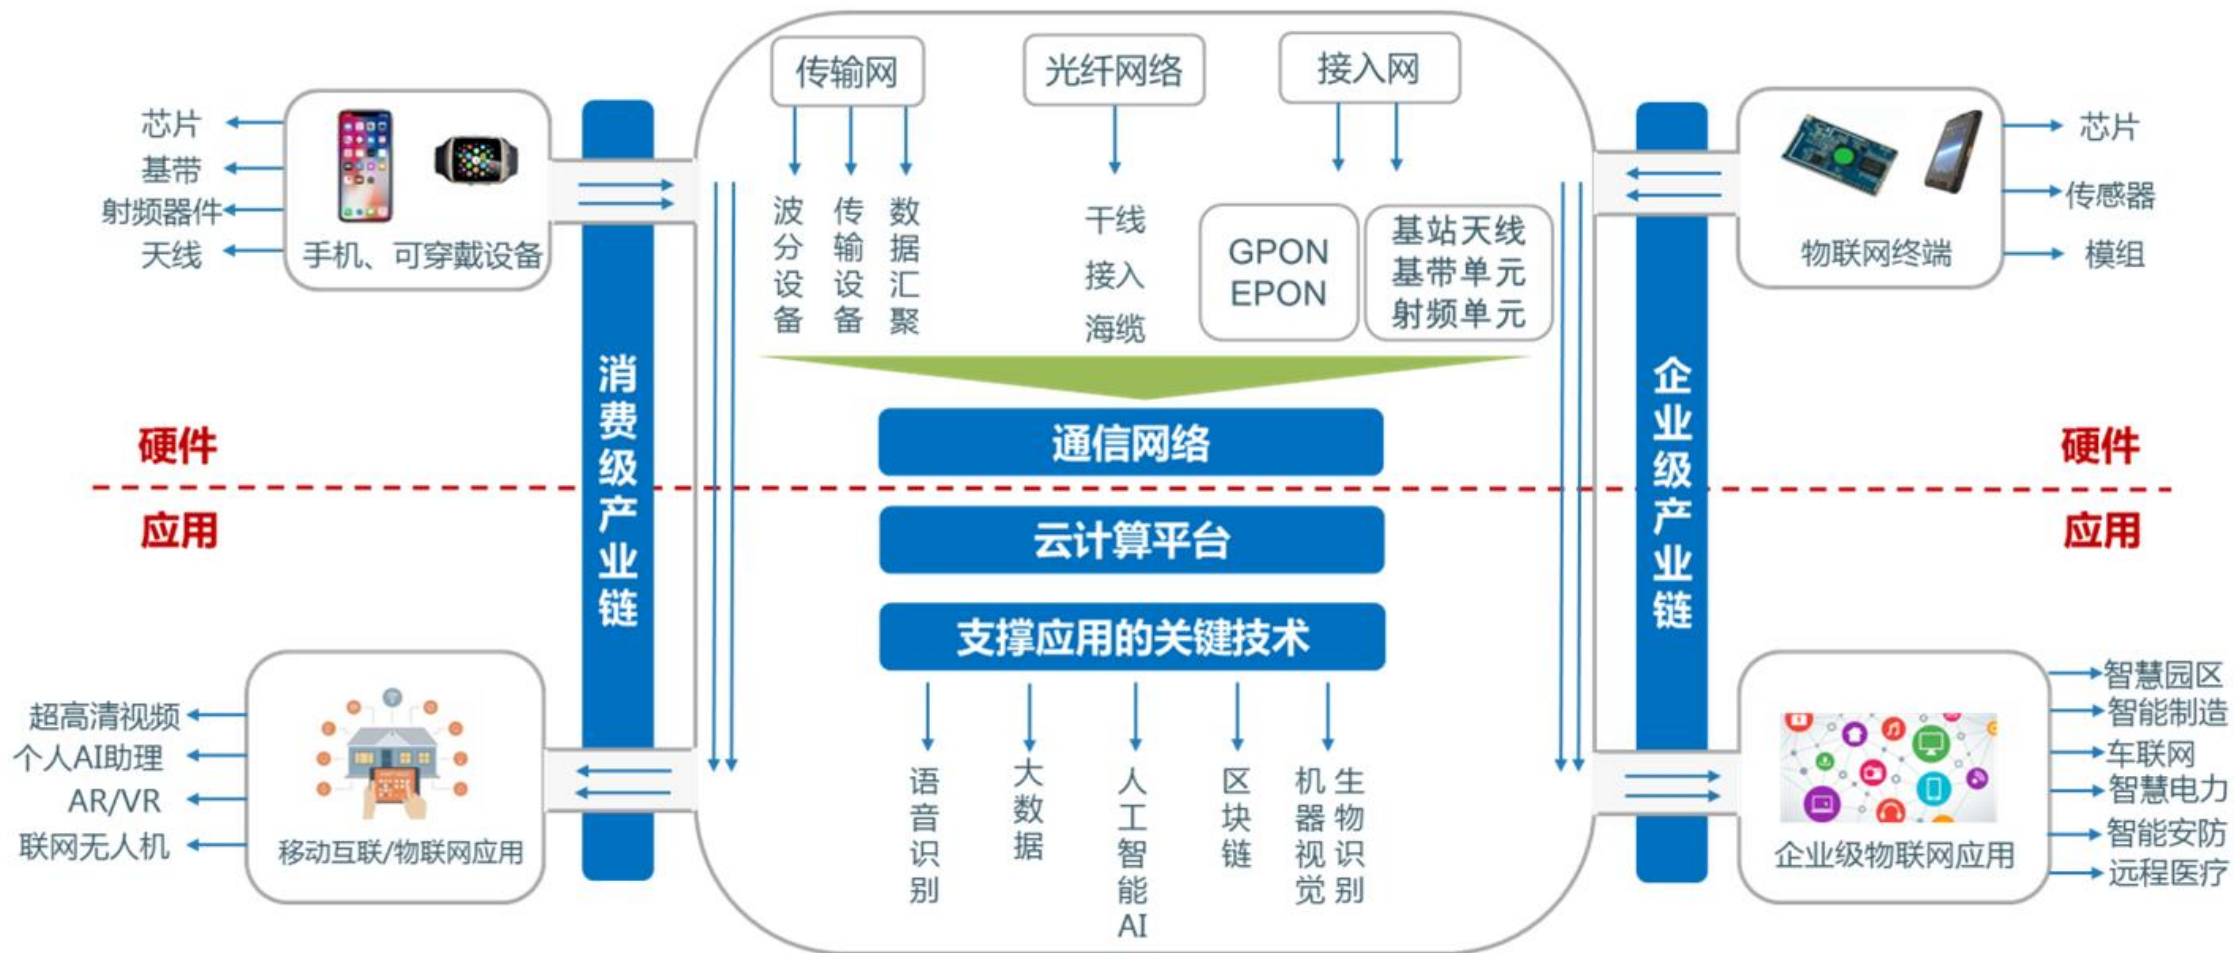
芯片
基带
射频器件
天线
手机、可穿戴设备

消费级产业链

传输网
波分设备
传输设备
数据汇聚

光纤网络
干线
接入
海缆

接入网
GPON
EPON
基站天线
基带单元
射频单元

企业级产业链

物联网终端
芯片
传感器
模组

硬件
通信网络
应用
云计算平台
支撑应用的关键技术

硬件
应用

超高清视频
个人AI助理
AR/VR
联网无人机
移动互联/物联网应用

语音识别
大数据
人工智能AI
区块链
机器视觉
生物识别

企业级物联网应用
智慧园区
智能制造
车联网
智慧电力
智能安防
远程医疗